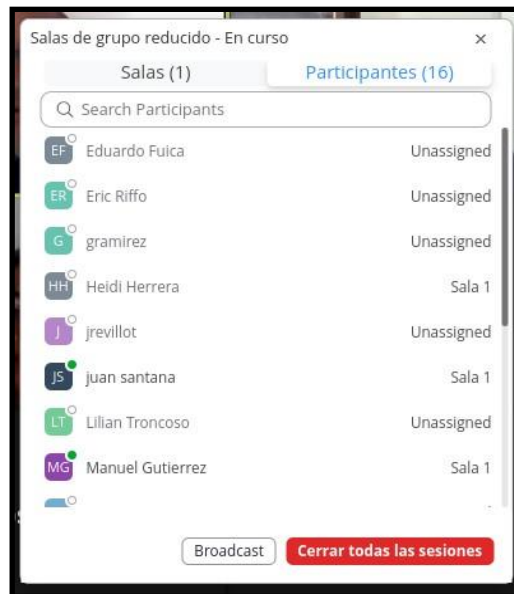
Salas de grupo reducido - En curso ×

Salas (1) Participantes (16)

Search Participants

EF Eduardo Fuica Unassigned

ER Eric Riffo Unassigned

G gramirez Unassigned

HH Heidi Herrera Sala 1

J jrevillot Unassigned

JS juan santana Sala 1

LT Lilian Troncoso Unassigned

MG Manuel Gutierrez Sala 1

Broadcast Cerrar todas las sesiones